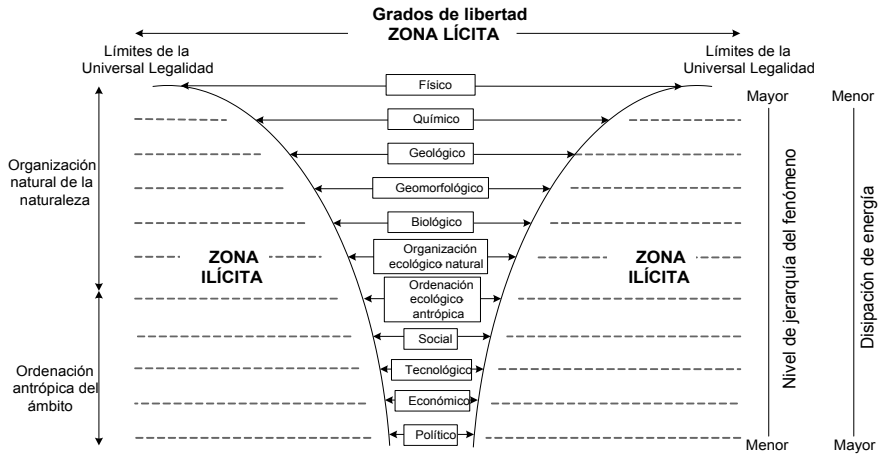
Grados de libertad
ZONA LÍCITA

Límites de la Universal Legalidad

Límites de la Universal Legalidad

Físico

Químico

Geológico

Geomorfológico

Biológico

Organización ecológico natural

Ordenación ecológico antrópica

Social

Tecnológico

Económico

Político

Organización natural de la naturaleza

Ordenación antrópica del ámbito

ZONA ILÍCITA

ZONA ILÍCITA

Mayor

Menor

Nivel de jerarquía del fenómeno

Menor

Mayor

Disipación de energía